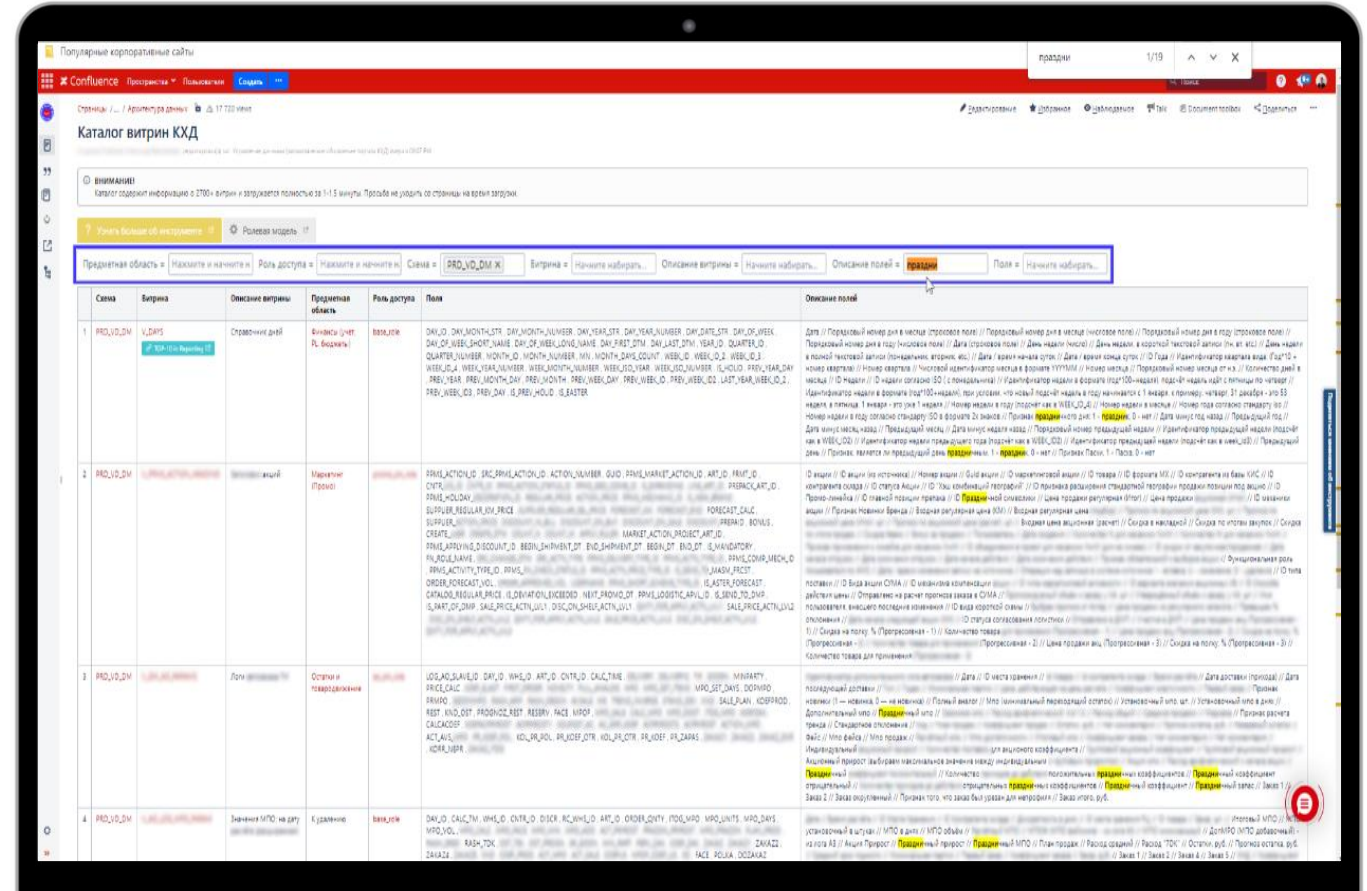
Популярные корпоративные сайты

праздни 1/19

Confluence Пространства Пользователи Создать

Поиск

Страницы / ... / Архитектура данных 17 720 views

Редактирование Избранное Наблюдение Поделиться

Каталог витрин КХД

ВНИМАНИЕ!
Каталог содержит информацию о 2700+ витрин и загружается полностью за 1-1.5 минуты. Просьба не уходить со страницы на время загрузки.

Узнать больше об инструменте

Ролевая модель

Предметная область = Нажмите и начните н Роль доступа = Нажмите и начните н Схема = PRD_VD_DM Витрина = Начните набирать... Описание витрины = Начните набирать... Описание полей = праздни Поля = Начните набирать...

| | Схема | Витрина | Описание витрины | Предметная область | Роль доступа | Поля | Описание полей |
|---|---|---|---|---|---|---|---|
| 1 | PRD_VD_DM | V_DAYS | Справочник дней | Финансы (учет, PL, бюджеты) | base_role | DAY_ID, DAY_MONTH_STR, DAY_MONTH_NUMBER, DAY_YEAR_STR, DAY_YEAR_NUMBER, DAY_DATE_STR, DAY_OF_WEEK, DAY_OF_WEEK_SHORT_NAME, DAY_OF_WEEK_LONG_NAME, DAY_FIRST_DTM, DAY_LAST_DTM, YEAR_ID, QUARTER_ID, QUARTER_NUMBER, MONTH_ID, MONTH_NUMBER, MN, MONTH_DAYS_COUNT, WEEK_ID, WEEK_ID_2, WEEK_ID_3, WEEK_ID_4, WEEK_YEAR_NUMBER, WEEK_MONTH_NUMBER, WEEK_ISO_YEAR, WEEK_ISO_NUMBER, IS_HOLID, PREV_YEAR_DAY, PREV_YEAR, PREV_MONTH_DAY, PREV_MONTH, PREV_WEEK_DAY, PREV_WEEK_ID, PREV_WEEK_ID2, LAST_YEAR_WEEK_ID_2, PREV_WEEK_ID3, PREV_DAY, IS_PREV_HOLID, IS_EASTER | Дата // Порядковый номер дня в месяце (строковое поле) // Порядковый номер дня в месяце (числовое поле) // Порядковый номер дня в году (строковое поле) // Порядковый номер дня в году (числовое поле) // Дата (строковое поле) // День недели (число) // День недели, в короткой текстовой записи (пн, вт, etc) // День недели в полной текстовой записи (понедельник, вторник, etc) // Дата / время начала суток // Дата / время конца суток // ID Года // Идентификатор квартала вида (Год*10 + номер квартала) // Номер квартала // Числовой идентификатор месяца в формате YYYYMM // Номер месяца // Порядковый номер месяца от н.з. // Количество дней в месяце // ID Недели // ID недели согласно ISO ( с понедельника) // Идентификатор недели в формате (год*100+неделя) ... // Признак праздничного дня: 1 - праздник, 0 - нет // ... // Признак, является ли предыдущий день праздничным, 1 - праздник, 0 - нет // Признак Пасхи, 1 - Пасха, 0 - нет |
| 2 | PRD_VD_DM | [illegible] | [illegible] акций | Маркетинг (Промо) | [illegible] | PRMS_ACTION_ID, SRC_PRMS_ACTION_ID, ACTION_NUMBER, GUID, PRMS_MARKET_ACTION_ID, ART_ID, FRMT_ID, CNTR_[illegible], PREPACK_ART_ID, PRMS_HOLIDAY_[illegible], SUPPLIER_REGULAR_KM_PRICE, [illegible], FORECAST_CALC, SUPPLIER_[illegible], PREPAID, BONUS, CREATE_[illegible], MARKET_ACTION_PROJECT_ART_ID, PRMS_APPLYING_DISCOUNT_ID, BEGIN_SHIPMENT_DT, END_SHIPMENT_DT, BEGIN_DT, END_DT, IS_MANDATORY, FN_ROLE_NAME, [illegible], PRMS_COMP_MECH_ID, PRMS_ACTIVITY_TYPE_ID, PRMS_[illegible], MASM_FRCST, ORDER_FORECAST_VOL, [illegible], IS_ASTER_FORECAST, CATALOG_REGULAR_PRICE, IS_DEVIATION_EXCEEDED, NEXT_PROMO_DT, PRMS_LOGISTIC_APVL_ID, IS_SEND_TO_DMP, IS_PART_OF_DMP, SALE_PRICE_ACTN_LVL1, DISC_ON_SHELF_ACTN_LVL1, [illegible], SALE_PRICE_ACTN_LVL2 | ID акции // ID акции (из источника) // Номер акции // Guid акции // ID маркетинговой акции // ID товара // ID формата МХ // ID контрагента на базе КИС // ID контрагента склада // ID статуса Акции // ID "Ход комбинаций географий" // ID признака расширения стандартной географии продажи позиции под акцию // ID Промо-линейка // ID главной позиции прилива // ID Праздничной символики // Цена продажи регулярная (Итог) // ... // Функциональная роль // ... // Количество товара для применения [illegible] |
| 3 | PRD_VD_DM | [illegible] | Логи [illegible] | Остатки и товародвижение | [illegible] | LOG_AO_SLAVE_ID, DAY_ID, WHS_ID, ART_ID, CNTR_ID, CALC_TIME, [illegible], MINPARTY, PRICE_CALC, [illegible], MPO_SET_DAYS, DOPMPO, PRMPO, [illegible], SALE_PLAN, KOEFPROD, REST, KNO_OST, PRODNOZ_REST, RESERV, FACE, MPOP, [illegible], CALCACOEF, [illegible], ACT_AVS_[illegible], KOL_PR_POL, PR_KOEF_OTR, KOL_PR_OTR, PR_KOEF, PR_ZAPAS, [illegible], KORR_MPR | ... // Дата // ID места хранения // ... // Дата доставки (прихода) // Дата последующей доставки // ... // Признак новинки (1 — новинка, 0 — не новинка) // Полный аналог // Мпо (минимальный переходящий остаток) // Установочный мпо, шт. // Установочный мпо в днях // Дополнительный мпо // Праздничный мпо // ... // Признак расчета тренда // Стандартное отклонение // ... // Индивидуальный ... для акционного коэффициента // ... Акционный прирост (выбираем максимальное значение между индивидуальным ... Праздничный ... // Количество ... положительных праздничных коэффициентов // Праздничный коэффициент отрицательный // ... коэффициентов // Праздничный коэффициент // Страховой запас // Заказ 1 // Заказ 2 // Заказ округленный // Признак того, что заказ был урезан для мин.профита // Заказ итого, руб. |
| 4 | PRD_VD_DM | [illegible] | Значения МПО на дату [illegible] | К удалению | base_role | DAY_ID, CALC_TM, WHS_ID, CNTR_ID, DISCR, RC_WHS_ID, ART_ID, ORDER_QNTY, ITOG_MPO, MPO_UNITS, MPO_DAYS, MPO_VOL, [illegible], RASH_TDK, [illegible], ZAKAZ2, ZAKAZ4, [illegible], FACE, POLKA, DOZAKAZ | ... // Итоговый МПО // МПО установочный в штуках // МПО в днях // МПО объём // ... // ДопМПО (МПО добавочный) - из поля АЗ // Акция Прирост // Праздничный прирост // Праздничный МПО // План продаж // Расход средний // Расход "ТДК" // Остатки, руб. // Прогноз остатка, руб. // ... // Заказ 1 // Заказ 2 // Заказ 4 // Заказ 5 // ... |